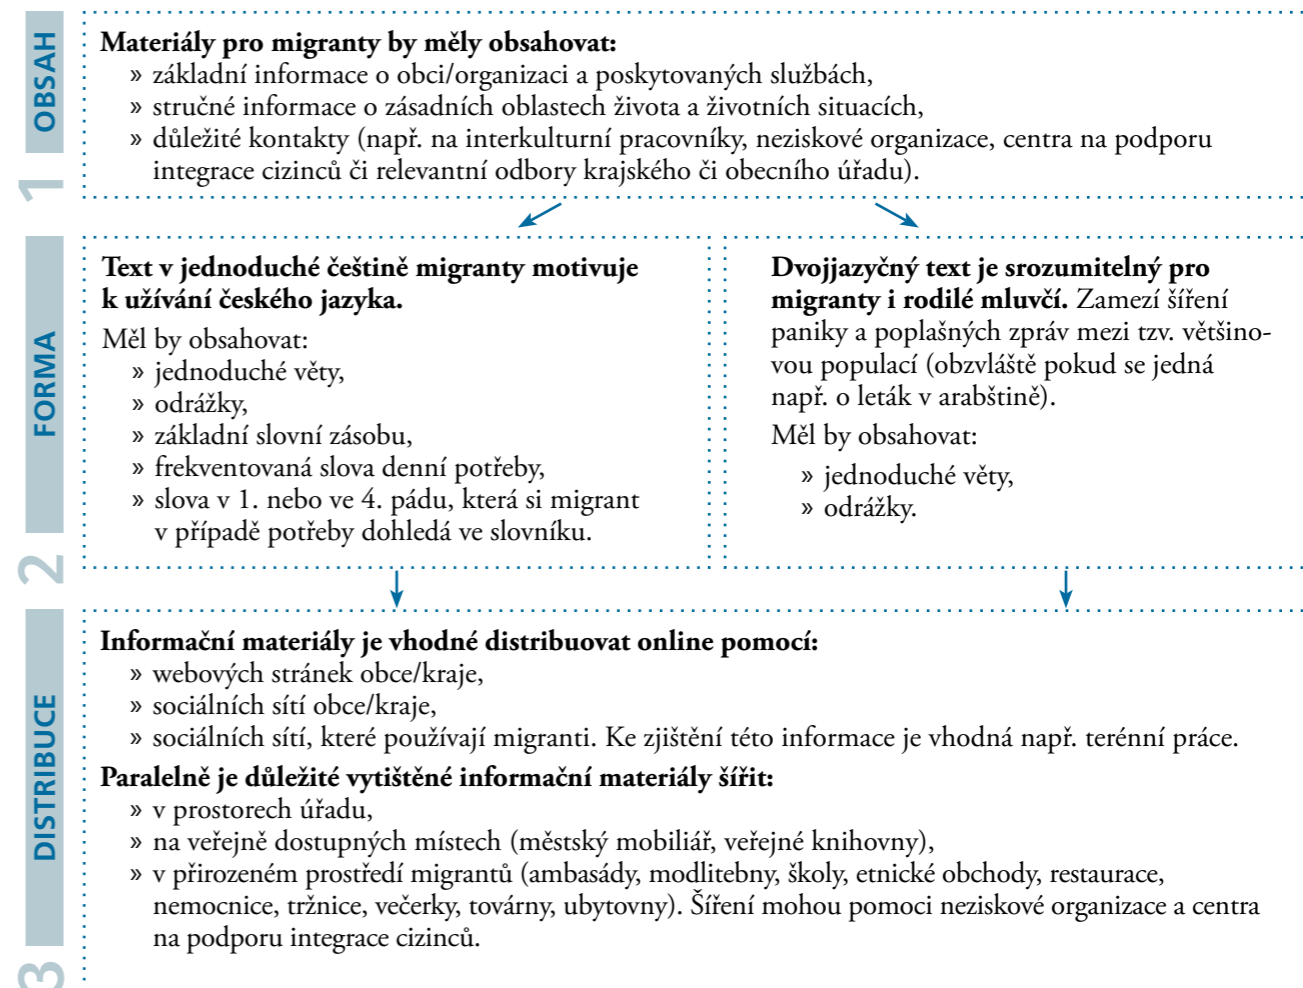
1 OBSAH

**Materiály pro migranty by měly obsahovat:**
» základní informace o obci/organizaci a poskytovaných službách,
» stručné informace o zásadních oblastech života a životních situacích,
» důležité kontakty (např. na interkulturní pracovníky, neziskové organizace, centra na podporu integrace cizinců či relevantní odbory krajského či obecního úřadu).

2 FORMA

**Text v jednoduché češtině migranty motivuje k užívání českého jazyka.**
Měl by obsahovat:
» jednoduché věty,
» odrážky,
» základní slovní zásobu,
» frekventovaná slova denní potřeby,
» slova v 1. nebo ve 4. pádu, která si migrant v případě potřeby dohledá ve slovníku.

**Dvojjazyčný text je srozumitelný pro migranty i rodilé mluvčí.** Zamezí šíření paniky a poplašných zpráv mezi tzv. většinovou populací (obzvláště pokud se jedná např. o leták v arabštině).
Měl by obsahovat:
» jednoduché věty,
» odrážky.

3 DISTRIBUCE

**Informační materiály je vhodné distribuovat online pomocí:**
» webových stránek obce/kraje,
» sociálních sítí obce/kraje,
» sociálních sítí, které používají migranti. Ke zjištění této informace je vhodná např. terénní práce.
**Paralelně je důležité vytištěné informační materiály šířit:**
» v prostorech úřadu,
» na veřejně dostupných místech (městský mobiliář, veřejné knihovny),
» v přirozeném prostředí migrantů (ambasády, modlitebny, školy, etnické obchody, restaurace, nemocnice, tržnice, večerky, továrny, ubytovny). Šíření mohou pomoci neziskové organizace a centra na podporu integrace cizinců.